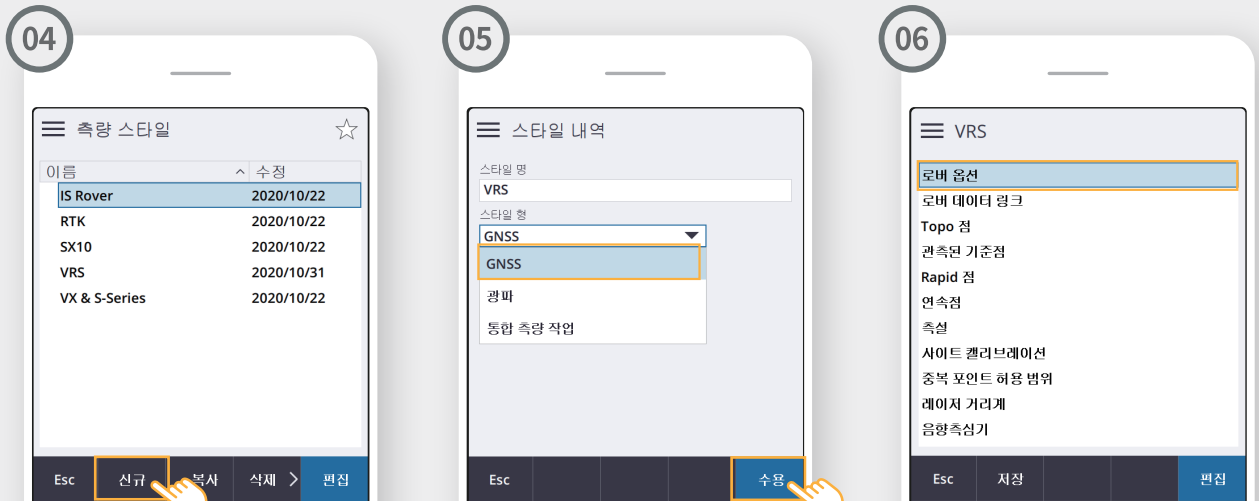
04

측량 스타일

| 이름 | 수정 |
|---|---|
| IS Rover | 2020/10/22 |
| RTK | 2020/10/22 |
| SX10 | 2020/10/22 |
| VRS | 2020/10/31 |
| VX & S-Series | 2020/10/22 |

Esc 신규 복사 삭제 편집

05

스타일 내역

스타일 명
VRS
스타일 형
GNSS
GNSS
광파
통합 측량 작업

Esc 수용

06

VRS

로버 옵션
로버 데이터 링크
Topo 점
관측된 기준점
Rapid 점
연속점
측설
사이트 캘리브레이션
중복 포인트 허용 범위
레이저 거리계
음향측심기

Esc 저장 편집